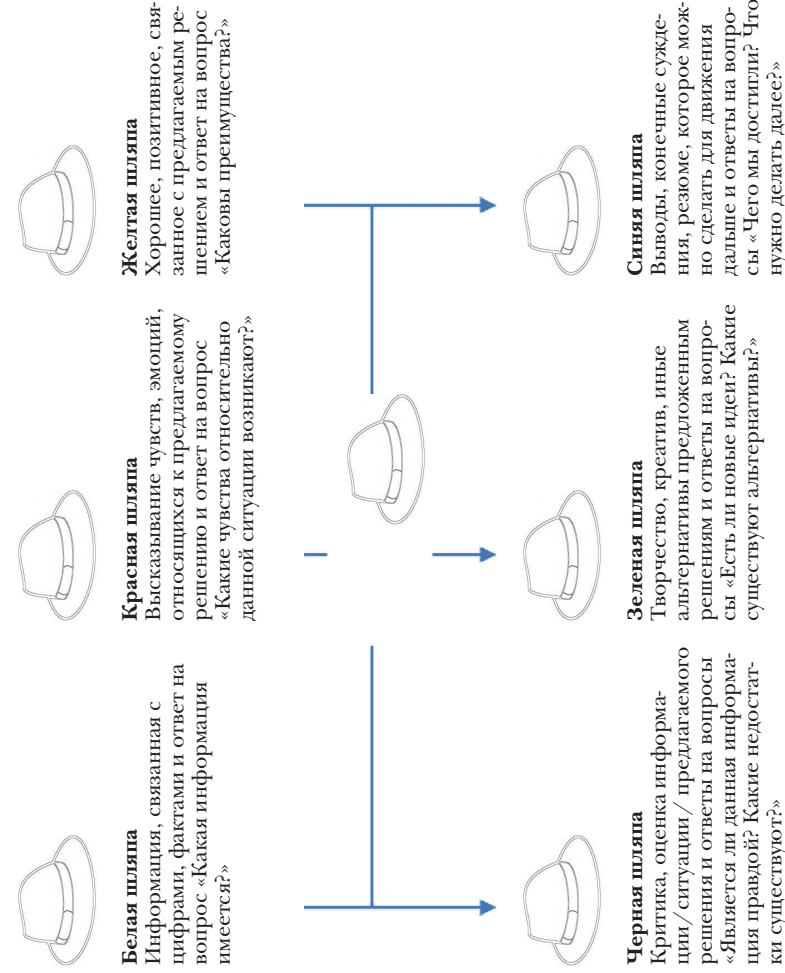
**Белая шляпа**
Информация, связанная с цифрами, фактами и ответ на вопрос «Какая информация имеется?»

**Красная шляпа**
Высказывание чувств, эмоций, относящихся к предлагаемому решению и ответ на вопрос «Какие чувства относительно данной ситуации возникают?»

**Желтая шляпа**
Хорошее, позитивное, связанное с предлагаемым решением и ответ на вопрос «Каковы преимущества?»

**Черная шляпа**
Критика, оценка информации / ситуации / предлагаемого решения и ответы на вопросы «Является ли данная информация правдой? Какие недостатки существуют?»

**Зеленая шляпа**
Творчество, креатив, иные альтернативы предложенным решениям и ответы на вопросы «Есть ли новые идеи? Какие существуют альтернативы?»

**Синяя шляпа**
Выводы, конечные суждения, резюме, которое можно сделать для движения дальше и ответы на вопросы «Чего мы достигли? Что нужно делать далее?»